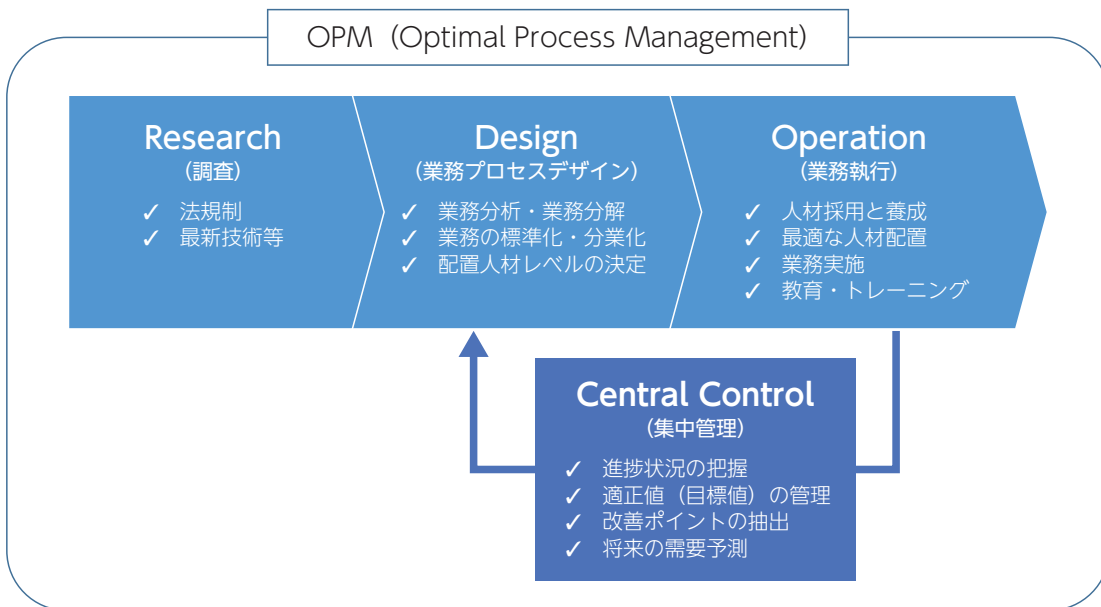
OPM（Optimal Process Management）

Research
（調査）
✓ 法規制
✓ 最新技術等

Design
（業務プロセスデザイン）
✓ 業務分析・業務分解
✓ 業務の標準化・分業化
✓ 配置人材レベルの決定

Operation
（業務執行）
✓ 人材採用と養成
✓ 最適な人材配置
✓ 業務実施
✓ 教育・トレーニング

Central Control
（集中管理）
✓ 進捗状況の把握
✓ 適正値（目標値）の管理
✓ 改善ポイントの抽出
✓ 将来の需要予測